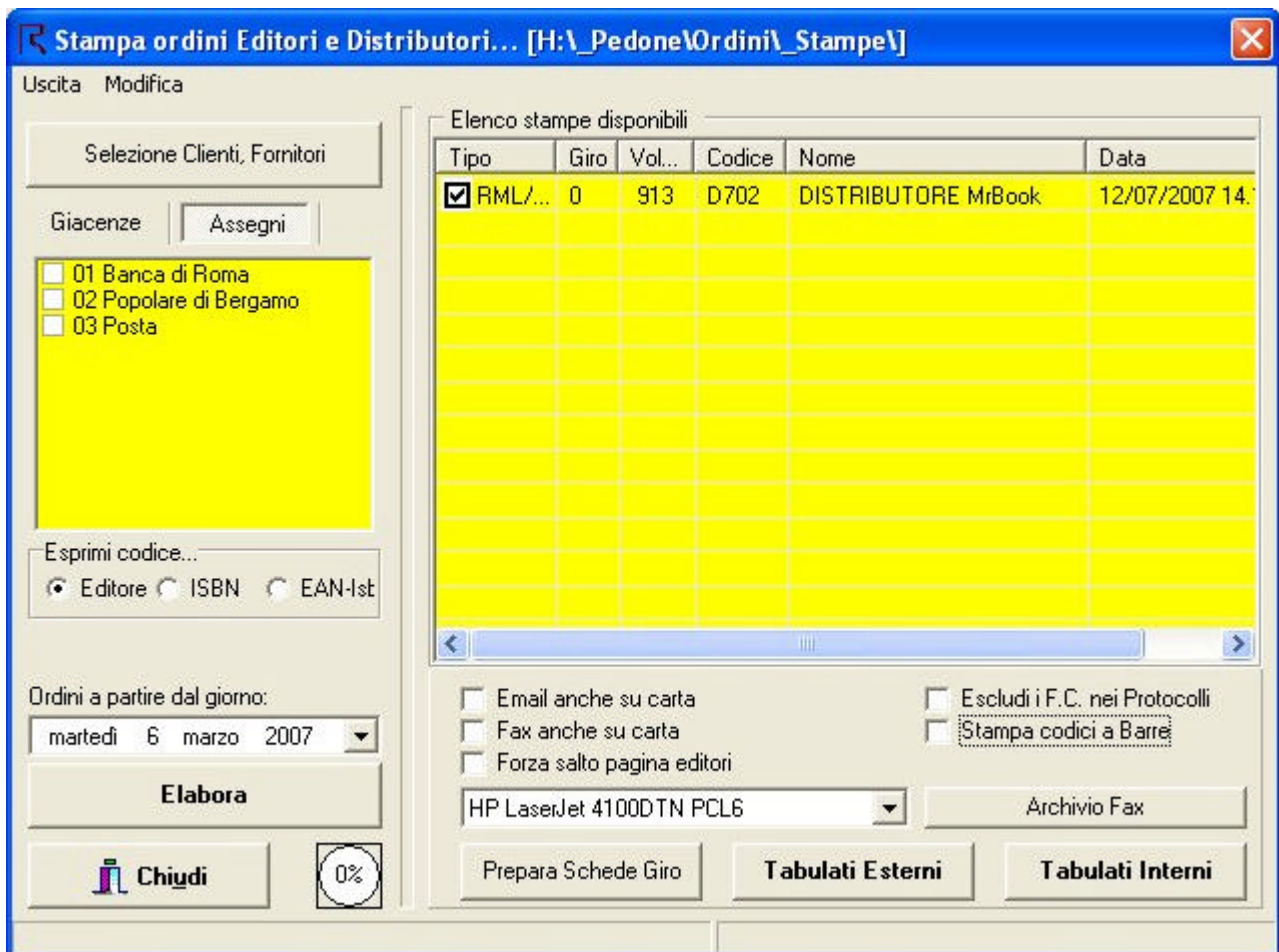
Stampa ordini Editori e Distributori... [H:\_Pedone\Ordini\_Stampe\]

Uscita Modifica

Selezione Clienti, Fornitori

Giacenze Assegni

01 Banca di Roma
02 Popolare di Bergamo
03 Posta

Esprimi codice...
Editore ISBN EAN-Isb

Ordini a partire dal giorno:
martedì 6 marzo 2007

Elabora

Chiudi

0%

Elenco stampe disponibili

| Tipo | Giro | Vol... | Codice | Nome | Data |
|---|---|---|---|---|---|
| RML/... | 0 | 913 | D702 | DISTRIBUTORE MrBook | 12/07/2007 14.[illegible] |

Email anche su carta
Fax anche su carta
Forza salto pagina editori

Escludi i F.C. nei Protocolli
Stampa codici a Barre

HP LaserJet 4100DTN PCL6

Archivio Fax

Prepara Schede Giro

Tabulati Esterni

Tabulati Interni